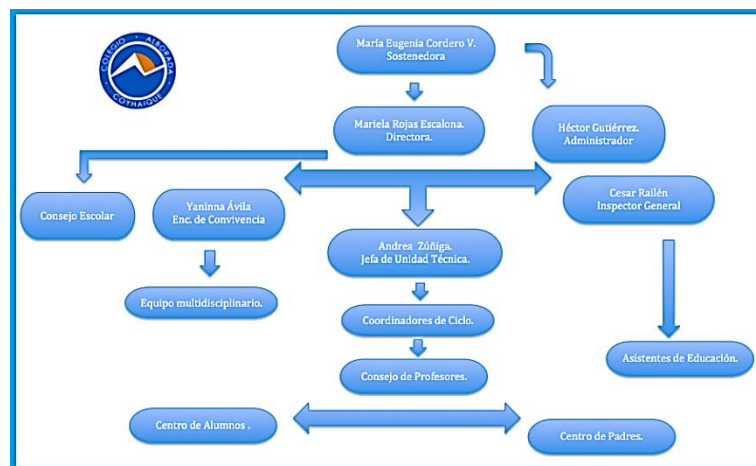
COLEGIO ALBORADA COYHAIQUE

María Eugenia Cordero V.
Sostenedora

Mariela Rojas Escalona.
Directora.

Héctor Gutiérrez.
Administrador

Consejo Escolar

Yaninna Ávila
Enc. de Convivencia

Cesar Railén
Inspector General

Andrea Zúñiga.
Jefa de Unidad Técnica.

Equipo multidisciplinario.

Coordinadores de Ciclo.

Consejo de Profesores.

Asistentes de Educación.

Centro de Alumnos .

Centro de Padres.